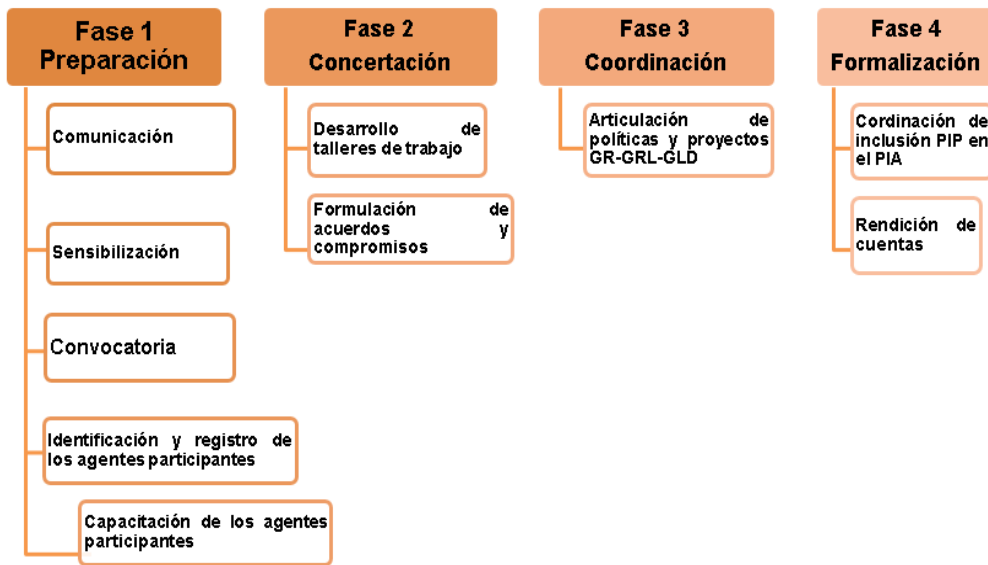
Fase 1
Preparación

Comunicación

Sensibilización

Convocatoria

Identificación y registro de los agentes participantes

Capacitación de los agentes participantes

Fase 2
Concertación

Desarrollo de talleres de trabajo

Formulación de acuerdos y compromisos

Fase 3
Coordinación

Articulación de políticas y proyectos GR-GRL-GLD

Fase 4
Formalización

Cordinación de inclusión PIP en el PIA

Rendición de cuentas